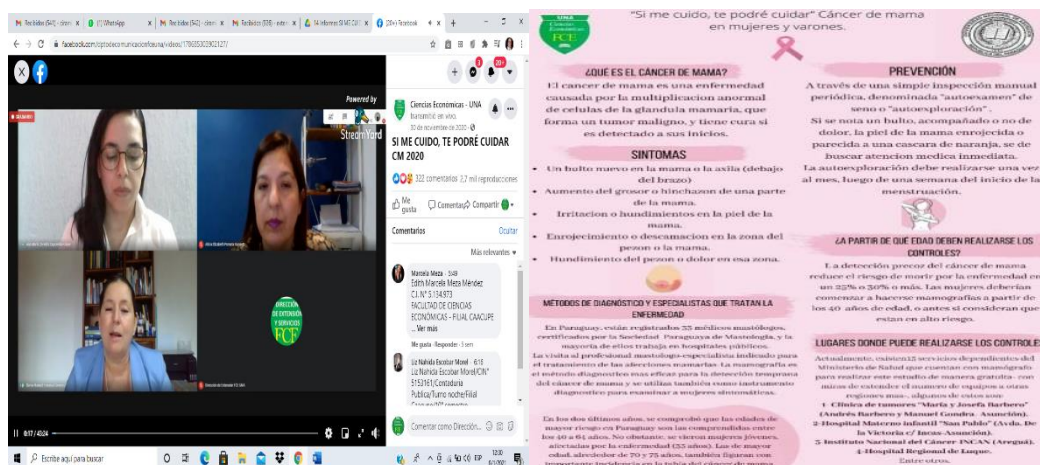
Recibidos (941) - clem X | (1) WhatsApp X | Recibidos (942) - clem X | Recibidos (938) - extern X | 14 Informes SI ME CUI X | (20+) Facebook X | +

facebook.com/cptodecomunicacionfceuna/videos/178605302902127/

Powered by

EN VIVO

StreamYard

DIRECCIÓN DE EXTENSIÓN Y SERVICIOS FCE

0:17 / 40:24

Ciencias Económicas - UNA
transmitió en vivo.
30 de noviembre de 2020

SI ME CUIDO, TE PODRÉ CUIDAR CM 2020

322 comentarios 3,7 mil reproducciones

Me gusta   Comentar   Compartir

Comentarios   Ocultar

Más relevantes

Marcela Meza · 5:49
Edith Marcela Meza Méndez
C.I. N° 5.104.973
FACULTAD DE CIENCIAS ECONÓMICAS - FILIAL CAACUPE
... Ver más
Me gusta · Responder · 1 sem

Liz Nahida Escobar Morel · 6:18
Liz Nahida Escobar Morel/CIN° 5153161/Contaduría Publica/Turno noche/Filial

Comentar como Dirección...

Escribe aquí para buscar

"Si me cuido, te podré cuidar" Cáncer de mama en mujeres y varones.

UNA Ciencias Económicas FCE

¿QUÉ ES EL CÁNCER DE MAMA?
El cancer de mama es una enfermedad causada por la multiplicacion anormal de celulas de la glandula mamaria, que forma un tumor maligno, y tiene cura si es detectado a sus inicios.

SINTOMAS
• Un bulto nuevo en la mama o la axila (debajo del brazo)
• Aumento del grosor o hinchazon de una parte de la mama.
• Irritacion o hundimientos en la piel de la mama.
• Enrojecimiento o descamacion en la zona del pezon o la mama.
• Hundimiento del pezon o dolor en esa zona.

MÉTODOS DE DIAGNÓSTICO Y ESPECIALISTAS QUE TRATAN LA ENFERMEDAD
En Paraguay, están registrados 35 médicos mastólogos, certificados por la Sociedad Paraguaya de Mastología, y la mayoría de ellos trabaja en hospitales públicos.
La visita al profesional mastólogo-especialista indicado para el tratamiento de las afecciones mamarias. La mamografía es el método diagnóstico más eficaz para la detección temprana del cáncer de mama y se utiliza también como instrumento diagnóstico para examinar a mujeres sintomáticas.

En los dos últimos años, se comprobó que las edades de mayor riesgo en Paraguay son las comprendidas entre los 40 a 61 años. No obstante, se vieron mujeres jóvenes, afectadas por la enfermedad (25 años). Las de mayor edad, alrededor de 70 y 75 años, también figuran con importante incidencia en la tabla del cáncer de mama.

PREVENCIÓN
A través de una simple inspección manual periódica, denominada "autoexamen" de seno o "autoexploración".
Si se nota un bulto, acompañado o no de dolor, la piel de la mama enrojecida o parecida a una cascara de naranja, se debe buscar atencion medica inmediata.
La autoexploración debe realizarse una vez al mes, luego de una semana del inicio de la menstruación.

¿A PARTIR DE QUÉ EDAD DEBEN REALIZARSE LOS CONTROLES?
La detección precoz del cáncer de mama reduce el riesgo de morir por la enfermedad en un 25% a 30% o más. Las mujeres deberían comenzar a hacerse mamografías a partir de los 40 años de edad, o antes si consideran que están en alto riesgo.

LUGARES DONDE PUEDE REALIZARSE LOS CONTROLES
Actualmente, existen 12 servicios dependientes del Ministerio de Salud que cuentan con mamógrafo para realizar este estudio de manera gratuita, con miras de extender el número de equipos a otras regiones más, algunos de estos son:
1- Clínica de tumores "María y Josefa Barbero" (Andrés Barbero y Manuel Gondra. Asunción).
2-Hospital Materno infantil "San Pablo" (Avda. De la Victoria c/ Incas-Asunción).
3- Instituto Nacional del Cáncer INCAN (Areguá).
4-Hospital Regional de Luque.
Entre otros.